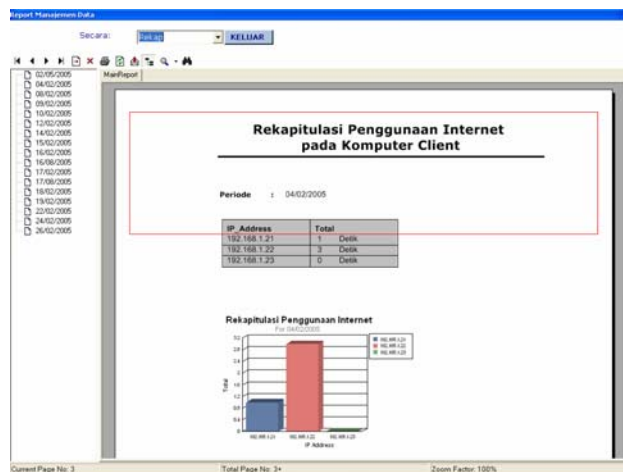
Report Manajemen Data

Secara: Rekap KELUAR

02/05/2005
04/02/2005
08/02/2005
09/02/2005
10/02/2005
12/02/2005
14/02/2005
15/02/2005
16/02/2005
16/08/2005
17/02/2005
17/08/2005
18/02/2005
19/02/2005
22/02/2005
24/02/2005
26/02/2005

MainReport

Rekapitulasi Penggunaan Internet pada Komputer Client

Periode : 04/02/2005

| IP_Address | Total |
|---|---|
| 192.168.1.21 | 1 Detik |
| 192.168.1.22 | 3 Detik |
| 192.168.1.23 | 0 Detik |

Rekapitulasi Penggunaan Internet
For 04/02/2005

192.168.1.21
192.168.1.22
192.168.1.23

3.2
2.8
2.4
2
1.6
1.2
0.8
0.4
0

Total

192.168.1.21 192.168.1.22 192.168.1.23
IP Address

Current Page No: 3
Total Page No: 3+
Zoom Factor: 100%